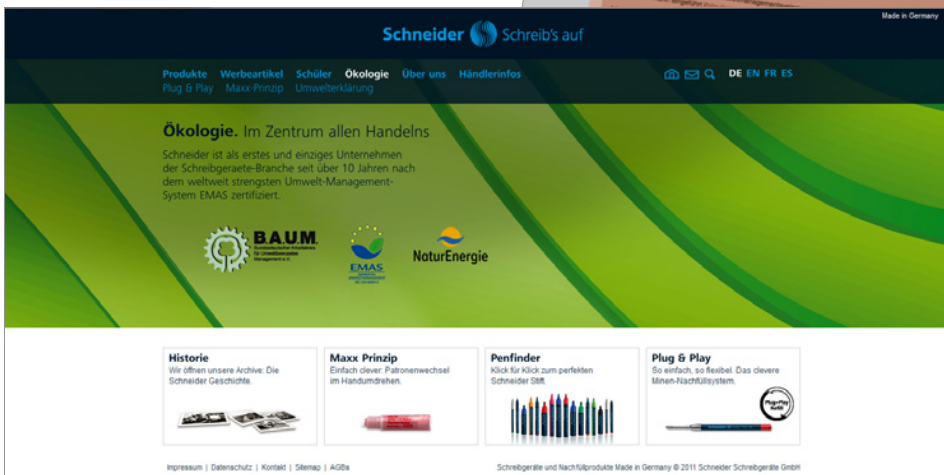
Made in Germany

Schneider Schreib's auf

Produkte Werbeartikel Schüler Ökologie Über uns Händlerinfos

Plug & Play Maxx-Prinzip Umwelterklärung

DE EN FR ES

Ökologie. Im Zentrum allen Handelns

Schneider ist als erstes und einziges Unternehmen der Schreibgeraete-Branche seit über 10 Jahren nach dem weltweit strengsten Umwelt-Management-System EMAS zertifiziert.

B.A.U.M. Bundesdeutscher Arbeitskreis für Umweltbewusstes Management e.V.

EMAS

NaturEnergie

Historie
Wir öffnen unsere Archive: Die Schneider Geschichte.

Maxx Prinzip
Einfach clever: Patronenwechsel im Handumdrehen.

Penfinder
Klick für Klick zum perfekten Schneider Stift.

Plug & Play
So einfach, so flexibel. Das clevere Minen-Nachfüllsystem.

Plug+Play

Impressum | Datenschutz | Kontakt | Sitemap | AGBs

Schreibgeräte und Nachfüllprodukte Made in Germany © 2011 Schneider Schreibgeräte GmbH